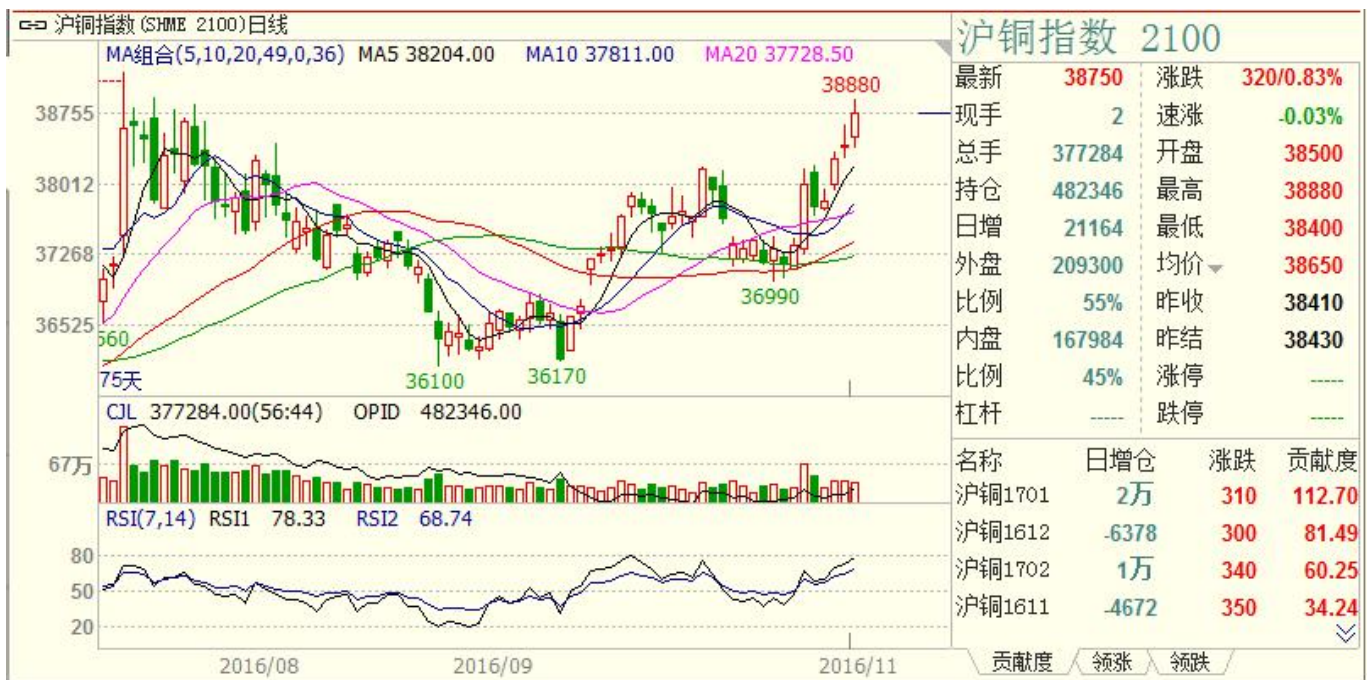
沪铜指数(SHME 2100)日线
MA组合(5,10,20,49,0,36) MA5 38204.00 MA10 37811.00 MA20 37728.50
38880
38755
38012
37268
36525
560
75天
36100
36170
36990
CJL 377284.00(56:44) OPID 482346.00
67万
RSI(7,14) RSI1 78.33 RSI2 68.74
80
50
20
2016/08
2016/09
2016/11

沪铜指数 2100

| 最新 | 38750 | 涨跌 | 320/0.83% |
|---|---|---|---|
| 现手 | 2 | 速涨 | -0.03% |
| 总手 | 377284 | 开盘 | 38500 |
| 持仓 | 482346 | 最高 | 38880 |
| 日增 | 21164 | 最低 | 38400 |
| 外盘 | 209300 | 均价 | 38650 |
| 比例 | 55% | 昨收 | 38410 |
| 内盘 | 167984 | 昨结 | 38430 |
| 比例 | 45% | 涨停 | ----- |
| 杠杆 | ----- | 跌停 | ----- |

| 名称 | 日增仓 | 涨跌 | 贡献度 |
|---|---|---|---|
| 沪铜1701 | 2万 | 310 | 112.70 |
| 沪铜1612 | -6378 | 300 | 81.49 |
| 沪铜1702 | 1万 | 340 | 60.25 |
| 沪铜1611 | -4672 | 350 | 34.24 |

贡献度 领涨 领跌